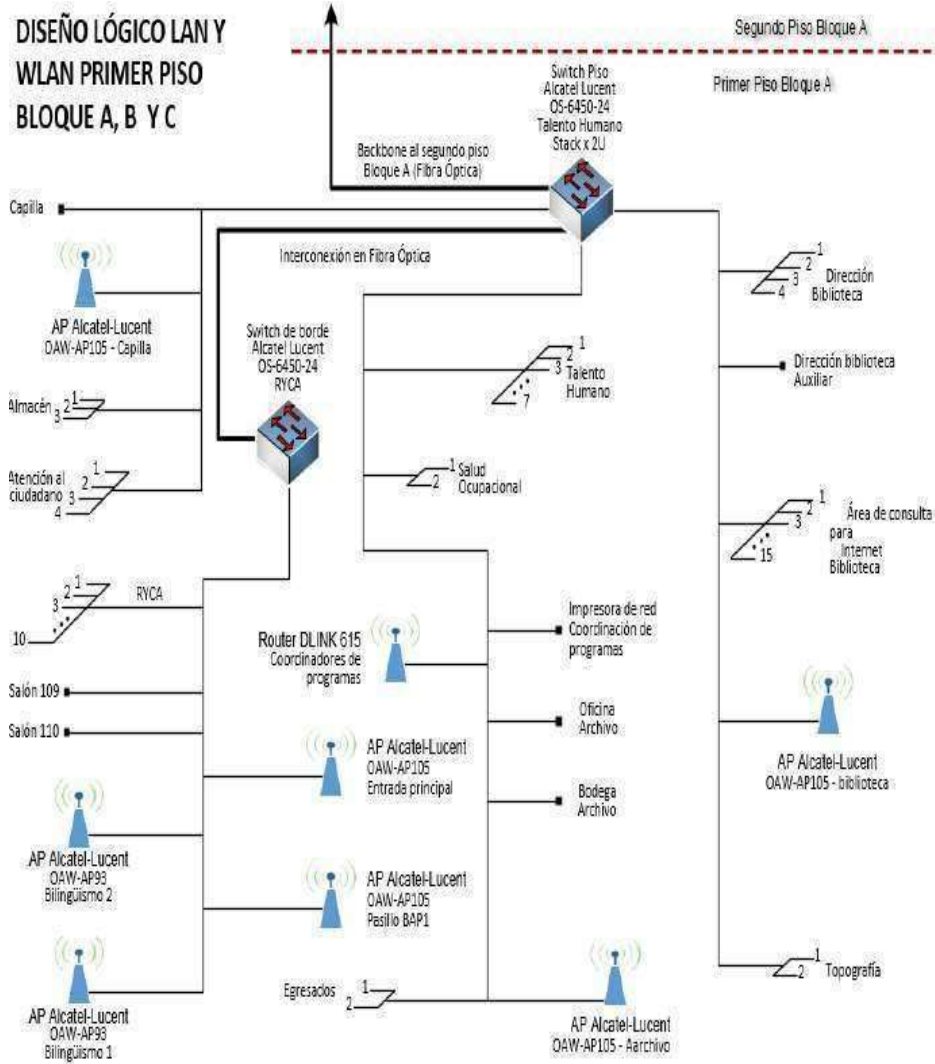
DISEÑO LÓGICO LAN Y WLAN PRIMER PISO BLOQUE A, B Y C

Segundo Piso Bloque A

Primer Piso Bloque A

Switch Piso
Alcatel Lucent
OS-6450-24
Talento Humano
Stack x 2U

Backbone al segundo piso
Bloque A (Fibra Óptica)

Capilla

Interconexión en Fibra Óptica

AP Alcatel-Lucent
OAW-AP105 - Capilla

Switch de borde
Alcatel Lucent
OS-6450-24
RYCA

Almacén 1 2 3

Atención al ciudadano 1 2 3 4

1 2 3 4 Dirección Biblioteca

1 2 3 7 Talento Humano

Dirección biblioteca Auxiliar

1 2 Salud Ocupacional

1 2 3 15 Área de consulta para Internet Biblioteca

1 2 3 10 RYCA

Impresora de red
Coordinación de programas

Router DLINK 615
Coordinadores de programas

Salón 109

Salón 110

AP Alcatel-Lucent
OAW-AP105
Entrada principal

Oficina Archivo

AP Alcatel-Lucent
OAW-AP105 - biblioteca

Bodega Archivo

AP Alcatel-Lucent
OAW-AP93
Bilingüismo 2

AP Alcatel-Lucent
OAW-AP105
Pasillo BAP1

1 2 Topografía

Egresados 1 2

AP Alcatel-Lucent
OAW-AP93
Bilingüismo 1

AP Alcatel-Lucent
OAW-AP105 - Aarchivo